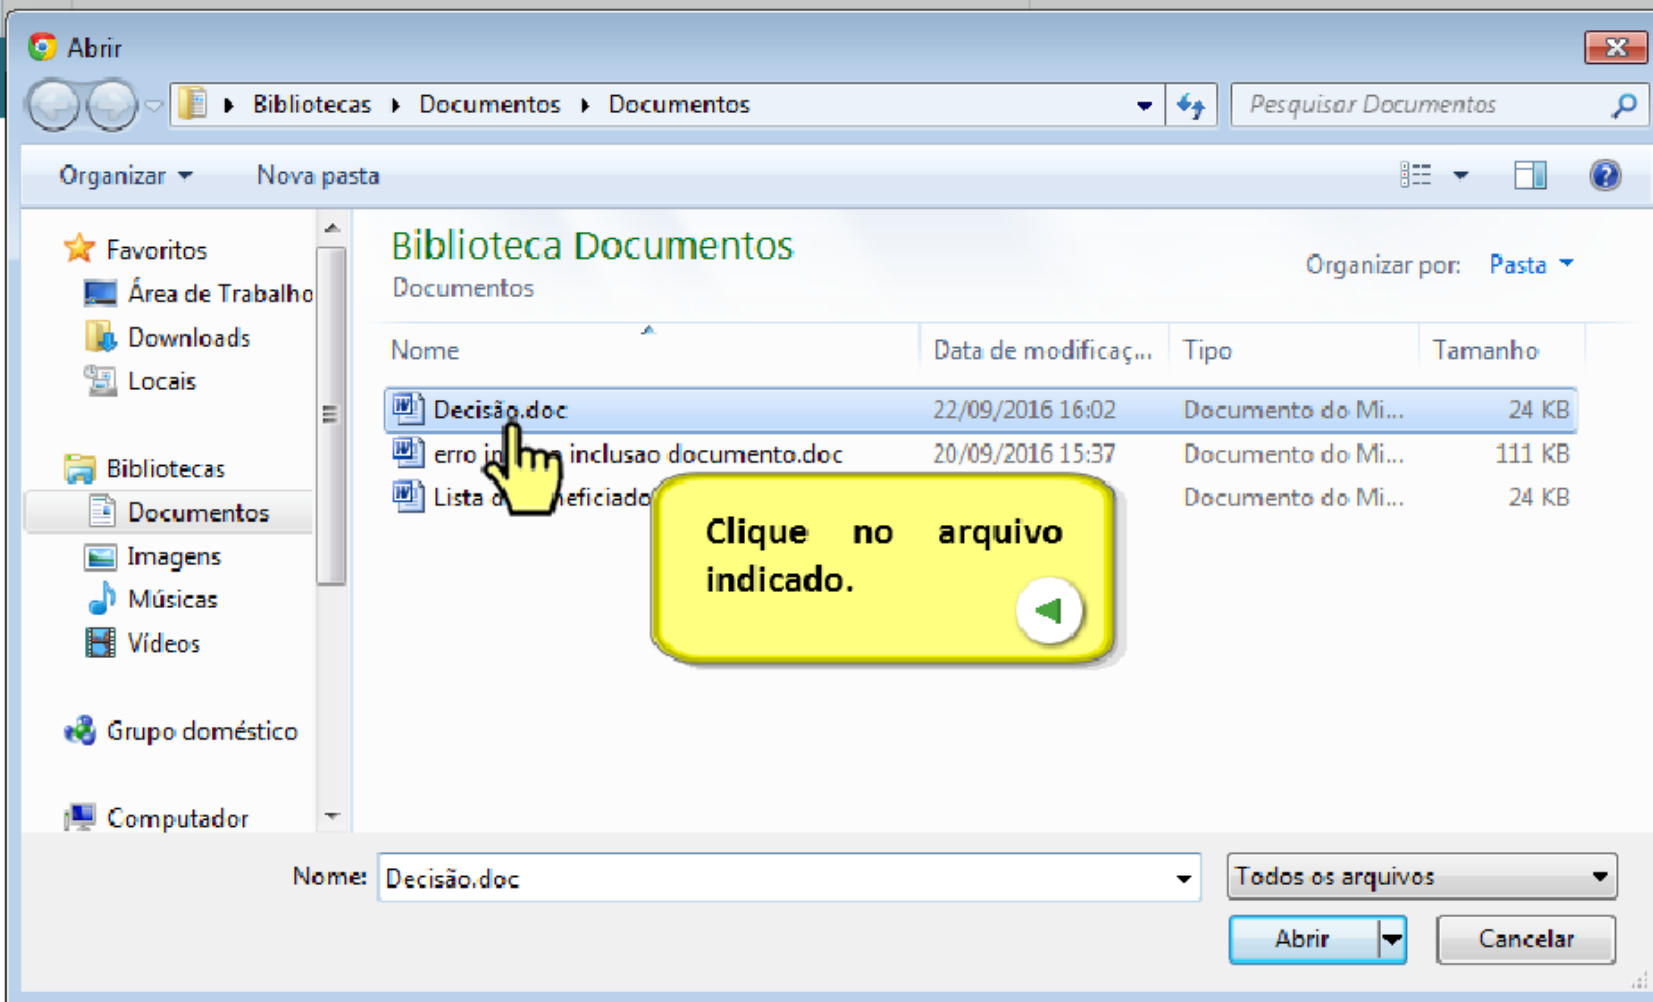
Abrir

Bibliotecas ▸ Documentos ▸ Documentos

Pesquisar Documentos

Organizar ▾ Nova pasta

Favoritos
Área de Trabalho
Downloads
Locais

Bibliotecas
Documentos
Imagens
Músicas
Vídeos

Grupo doméstico

Computador

Biblioteca Documentos
Documentos

Organizar por: Pasta

| Nome | Data de modificaç... | Tipo | Tamanho |
|---|---|---|---|
| Decisão.doc | 22/09/2016 16:02 | Documento do Mi... | 24 KB |
| erro i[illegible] inclusao documento.doc | 20/09/2016 15:37 | Documento do Mi... | 111 KB |
| Lista d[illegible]eficiado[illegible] | | Documento do Mi... | 24 KB |

Clique no arquivo indicado.

Nome: Decisão.doc

Todos os arquivos

Abrir

Cancelar